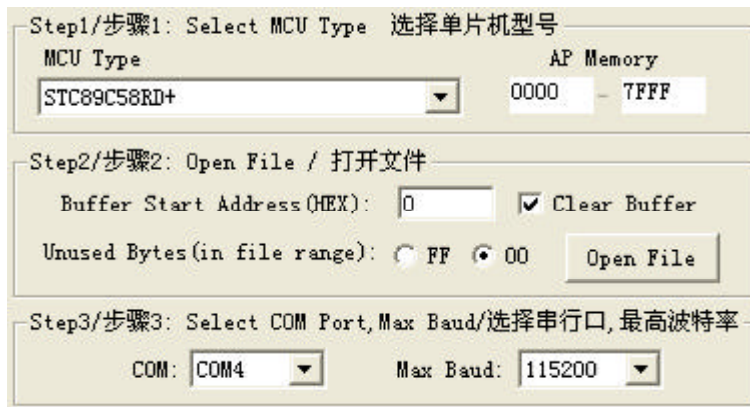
Step1/步骤1: Select MCU Type 选择单片机型号

MCU Type

STC89C58RD+

AP Memory

0000 - 7FFF

Step2/步骤2: Open File / 打开文件

Buffer Start Address(HEX): 0

Clear Buffer

Unused Bytes(in file range): FF 00

Open File

Step3/步骤3: Select COM Port, Max Baud/选择串行口, 最高波特率

COM: COM4

Max Baud: 115200